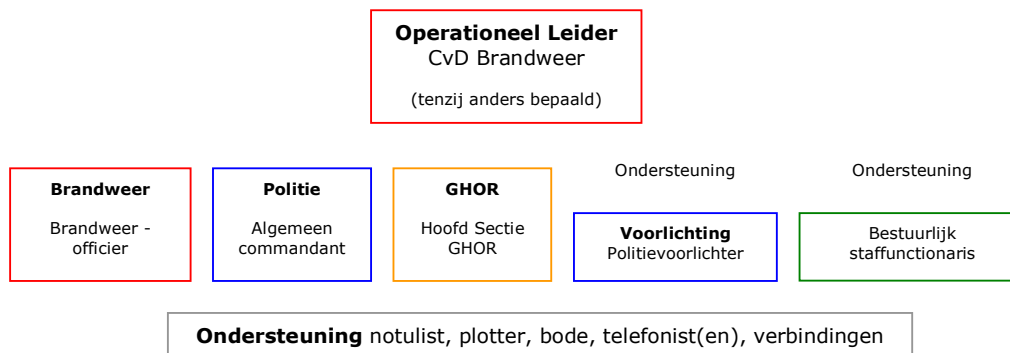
**Operationeel Leider**
CvD Brandweer

(tenzij anders bepaald)

**Brandweer**

Brandweer - officier

**Politie**

Algemeen commandant

**GHOR**

Hoofd Sectie GHOR

Ondersteuning

**Voorlichting**
Politievoorlichter

Ondersteuning

Bestuurlijk staffunctionaris

**Ondersteuning** notulist, plotter, bode, telefonist(en), verbindingen